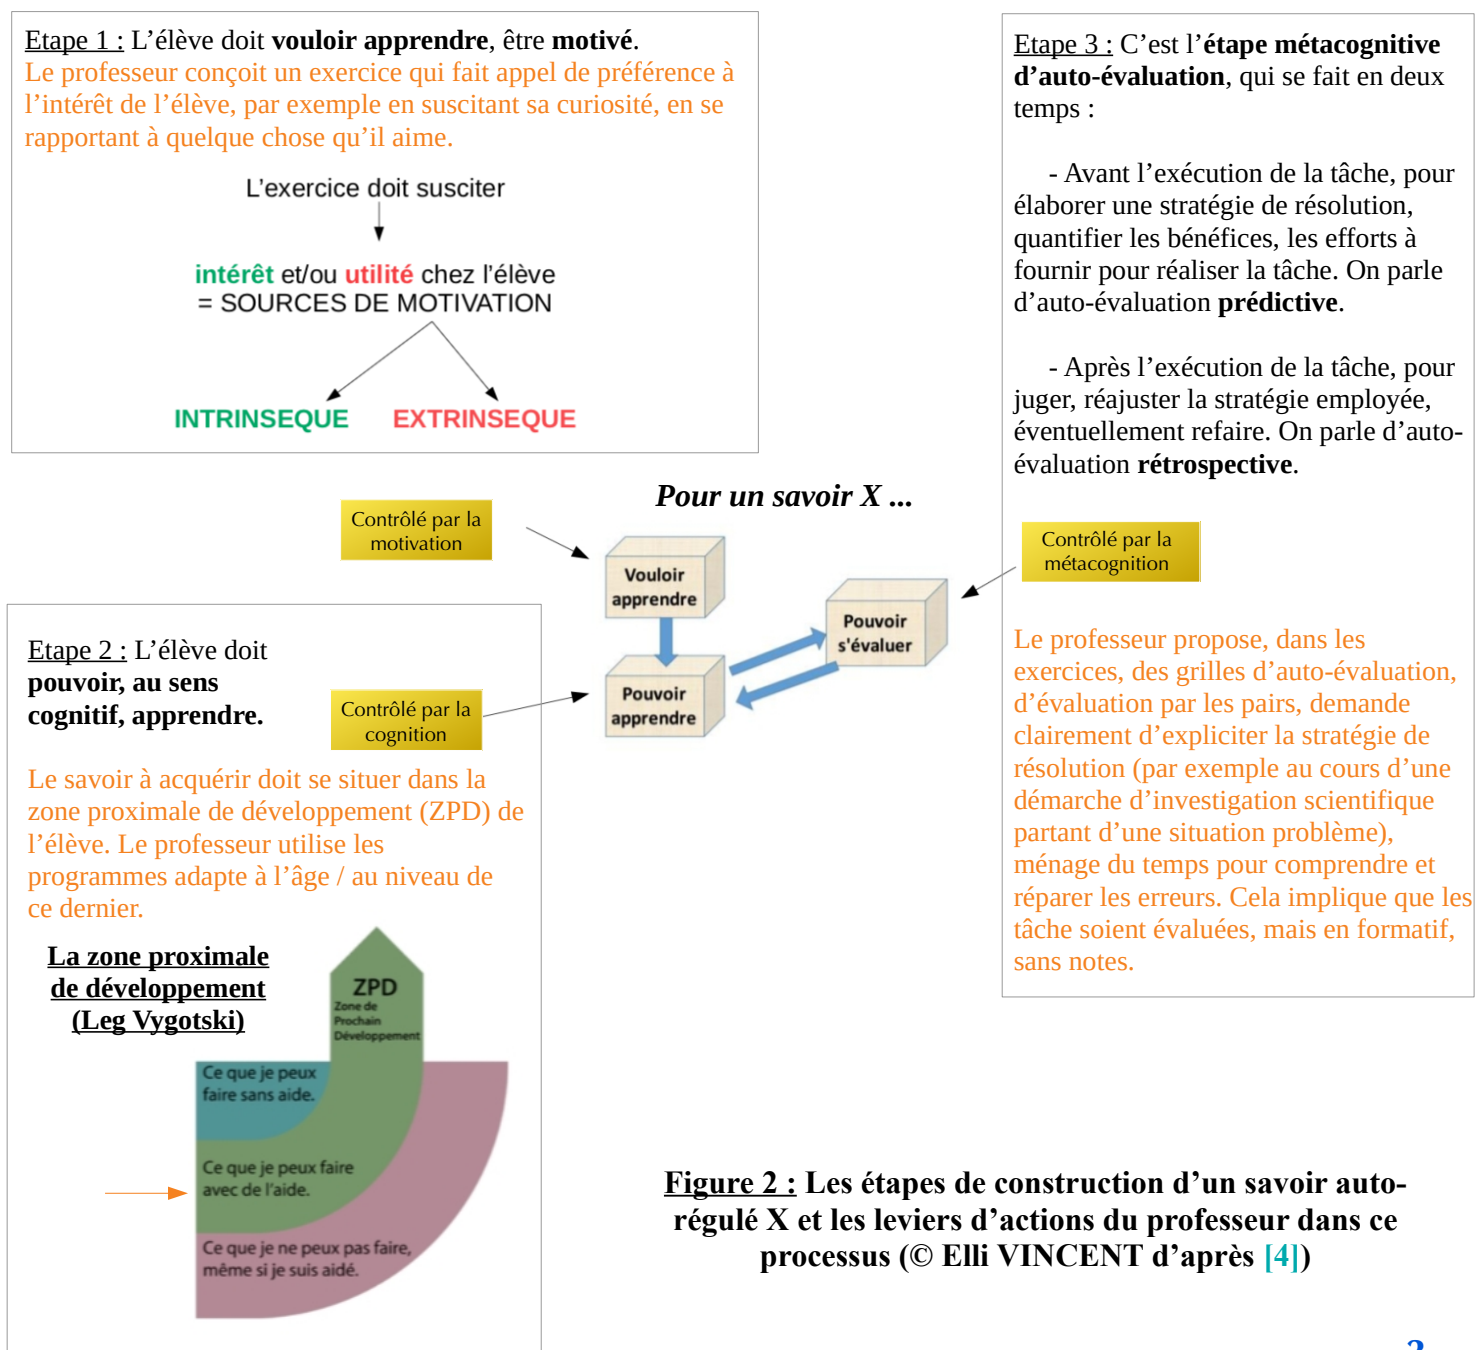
Etape 1 : L'élève doit **vouloir apprendre**, être **motivé**.
Le professeur conçoit un exercice qui fait appel de préférence à l'intérêt de l'élève, par exemple en suscitant sa curiosité, en se rapportant à quelque chose qu'il aime.

L'exercice doit susciter

intérêt et/ou utilité chez l'élève
= SOURCES DE MOTIVATION

INTRINSEQUE EXTRINSEQUE

Etape 3 : C'est l'**étape métacognitive d'auto-évaluation**, qui se fait en deux temps :

- Avant l'exécution de la tâche, pour élaborer une stratégie de résolution, quantifier les bénéfices, les efforts à fournir pour réaliser la tâche. On parle d'auto-évaluation **prédictive**.

- Après l'exécution de la tâche, pour juger, réajuster la stratégie employée, éventuellement refaire. On parle d'auto-évaluation **rétrospective**.

Pour un savoir X ...

Contrôlé par la motivation

Vouloir apprendre

Pouvoir apprendre

Pouvoir s'évaluer

Contrôlé par la métacognition

Contrôlé par la cognition

Etape 2 : L'élève doit **pouvoir, au sens cognitif, apprendre.**

Le savoir à acquérir doit se situer dans la zone proximale de développement (ZPD) de l'élève. Le professeur utilise les programmes adapte à l'âge / au niveau de ce dernier.

**La zone proximale de développement (Leg Vygotski)**

ZPD
Zone de Prochain Développement

Ce que je peux faire sans aide.

Ce que je peux faire avec de l'aide.

Ce que je ne peux pas faire, même si je suis aidé.

Le professeur propose, dans les exercices, des grilles d'auto-évaluation, d'évaluation par les pairs, demande clairement d'expliciter la stratégie de résolution (par exemple au cours d'une démarche d'investigation scientifique partant d'une situation problème), ménage du temps pour comprendre et réparer les erreurs. Cela implique que les tâche soient évaluées, mais en formatif, sans notes.

**Figure 2 : Les étapes de construction d'un savoir auto-régulé X et les leviers d'actions du professeur dans ce processus (© Elli VINCENT d'après [4])**

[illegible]